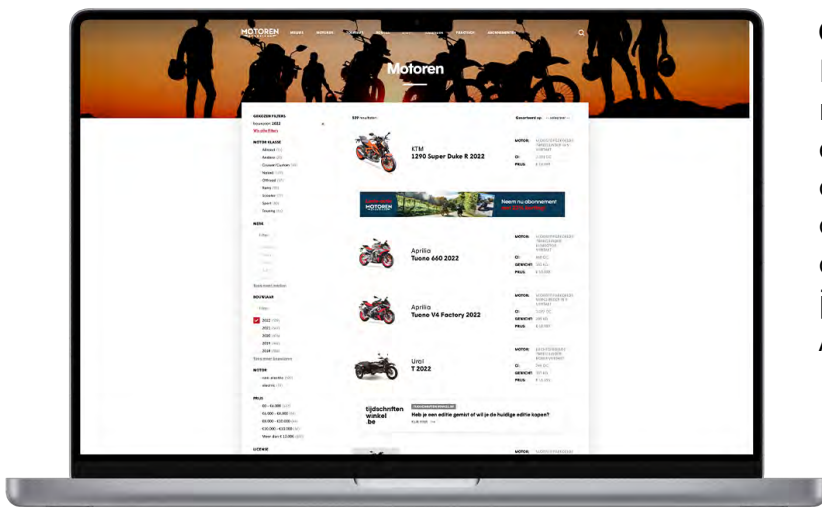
MOTOREN

Motoren

GEKOZEN FILTERS
Bouwjaar: 2022
Wis alle filters

MOTOR KLASSE
Allroad
Badder
Cruiser/Custom
Naked
Offroad
Retro
Scooter
Sport
Touring

MERK

BOUWJAAR
2022
2021
2020
2019
2018

MOTOR

PRIJS

LICENTIE

Gesorteerd op:

KTM
1290 Super Duke R 2022
MOTOR:
CC:
PRIJS:

MOTOREN
Neem nu abonnement

Aprilia
Tuono 660 2022
MOTOR:
CC:
GEWICHT:
PRIJS:

Aprilia
Tuono V4 Factory 2022
MOTOR:
CC:
GEWICHT:
PRIJS:

Ural
T 2022
MOTOR:
CC:
GEWICHT:
PRIJS:

tijdschriften winkel .be
Heb je een editie gemist of wil je de huidige editie kopen?

MOTOR: